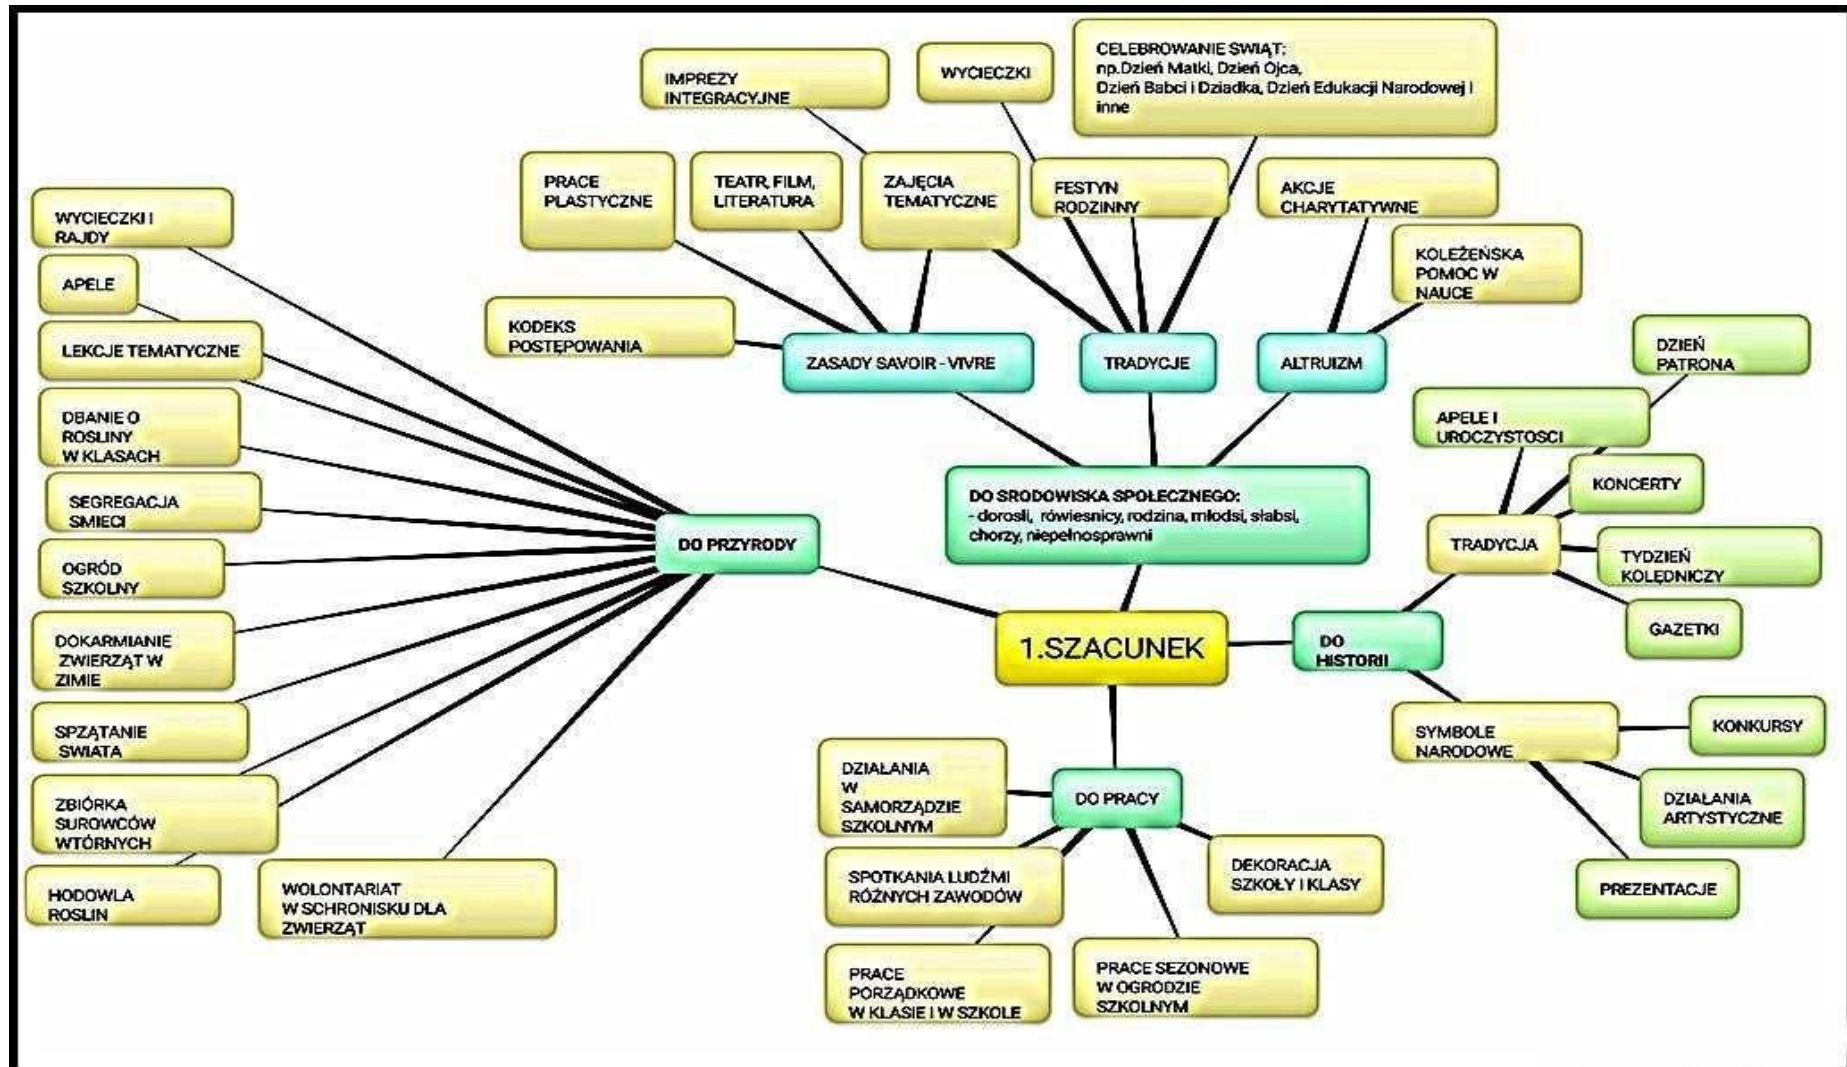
1.SZACUNEK

DO SRODOWISKA SPOŁECZNEGO:
- dorosli, rówiesnicy, rodzina, młodsi, słabsi, chorzy, niepełnosprawni

ZASADY SAVOIR - VIVRE

KODEKS POSTĘPOWANIA

PRACE PLASTYCZNE

TEATR, FILM, LITERATURA

ZAJĘCIA TEMATYCZNE

IMPREZY INTEGRACYJNE

TRADYCJE

WYCIECZKI

FESTYN RODZINNY

CELEBROWANIE SWIĄT;
np.Dzień Matki, Dzień Ojca, Dzień Babci i Dziadka, Dzień Edukacji Narodowej i inne

ALTRUIZM

AKCJE CHARYTATYWNE

KOLEŻEŃSKA POMOC W NAUCE

DO PRZYRODY

WYCIECZKI I RAJDY

APELE

LEKCJE TEMATYCZNE

DBANIE O ROSLINY W KLASACH

SEGREGACJA SMIECI

OGRÓD SZKOLNY

DOKARMIANIE ZWIERZĄT W ZIMIE

SPZĄTANIE SWIATA

ZBIÓRKA SUROWCÓW WTÓRNYCH

HODOWLA ROSLIN

WOLONTARIAT W SCHRONISKU DLA ZWIERZĄT

DO HISTORII

TRADYCJA

DZIEŃ PATRONA

APELE I UROCZYSTOSCI

KONCERTY

TYDZIEŃ KOLĘDNICZY

GAZETKI

SYMBOLE NARODOWE

KONKURSY

DZIAŁANIA ARTYSTYCZNE

PREZENTACJE

DO PRACY

DZIAŁANIA W SAMORZĄDZIE SZKOLNYM

SPOTKANIA LUDŹMI RÓŻNYCH ZAWODÓW

DEKORACJA SZKOŁY I KLASY

PRACE PORZĄDKOWE W KLASIE I W SZKOLE

PRACE SEZONOWE W OGRODZIE SZKOLNYM